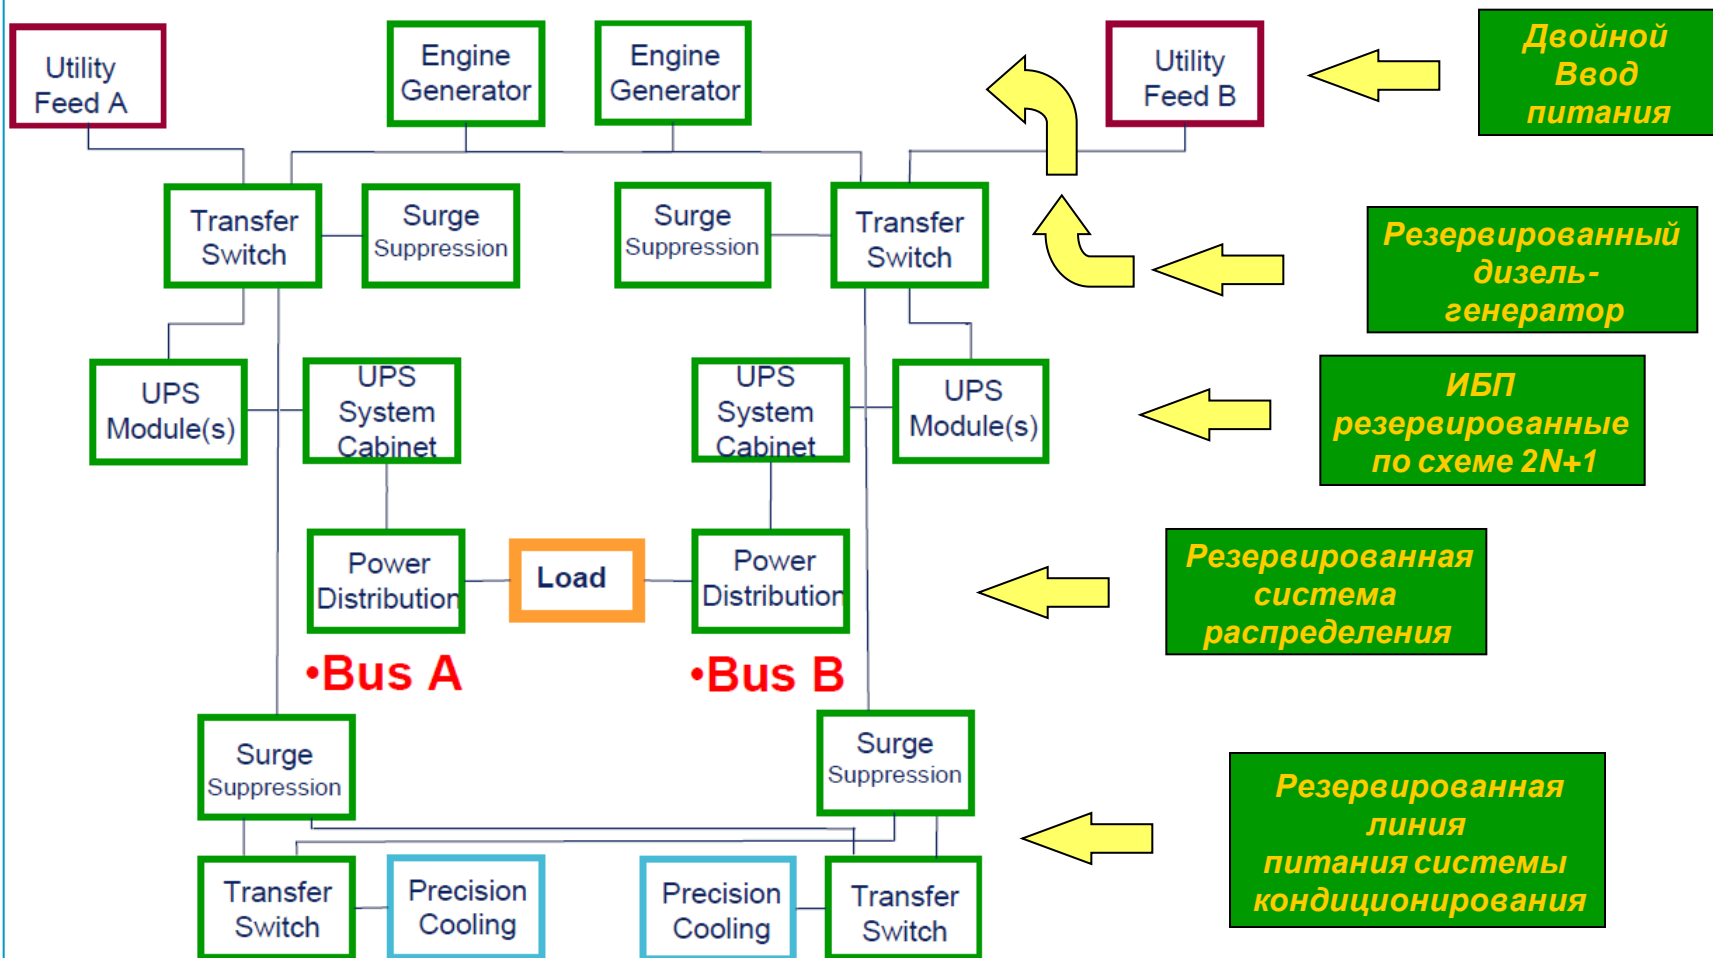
Utility Feed A

Engine Generator

Engine Generator

Utility Feed B

Двойной Ввод питания

Transfer Switch

Surge Suppression

Surge Suppression

Transfer Switch

Резервированный дизель-генератор

UPS Module(s)

UPS System Cabinet

UPS System Cabinet

UPS Module(s)

ИБП резервированные по схеме 2N+1

Power Distribution

Load

Power Distribution

Резервированная система распределения

•Bus A

•Bus B

Surge Suppression

Surge Suppression

Резервированная линия питания системы кондиционирования

Transfer Switch

Precision Cooling

Precision Cooling

Transfer Switch